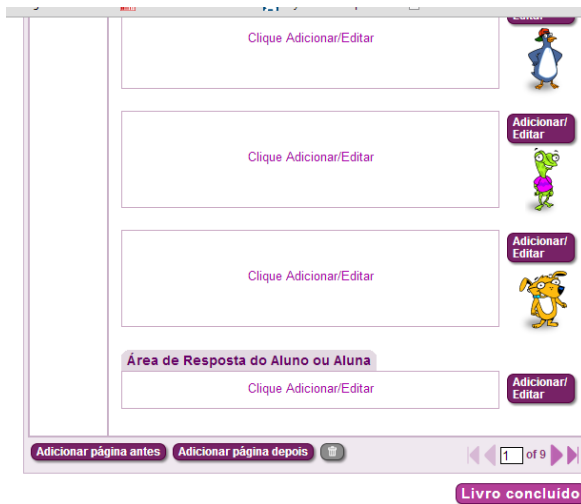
Editar

Clique Adicionar/Editar

Clique Adicionar/Editar

Adicionar/ Editar

Clique Adicionar/Editar

Adicionar/ Editar

Área de Resposta do Aluno ou Aluna

Clique Adicionar/Editar

Adicionar/ Editar

Adicionar página antes

Adicionar página depois

1 of 9

Livro concluído